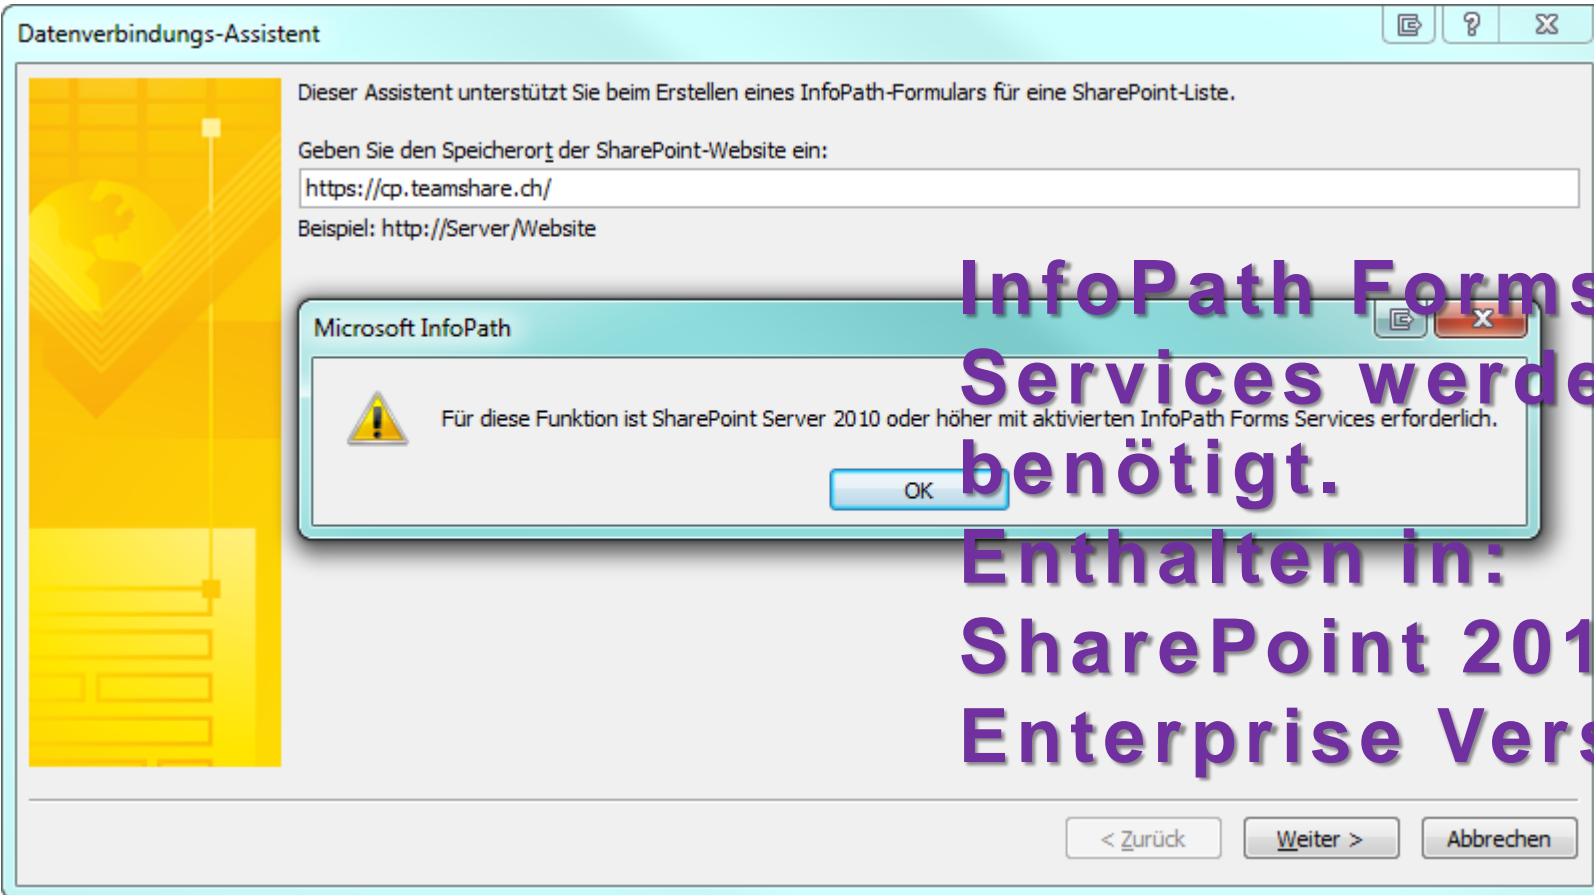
Datenverbindungs-Assistent

Dieser Assistent unterstützt Sie beim Erstellen eines InfoPath-Formulars für eine SharePoint-Liste.

Geben Sie den Speicherort der SharePoint-Website ein:

https://cp.teamshare.ch/

Beispiel: http://Server/Website

Microsoft InfoPath

Für diese Funktion ist SharePoint Server 2010 oder höher mit aktivierten InfoPath Forms Services erforderlich.

OK

InfoPath Forms Services werde benötigt. Enthalten in: SharePoint 201 Enterprise Vers

< Zurück

Weiter >

Abbrechen